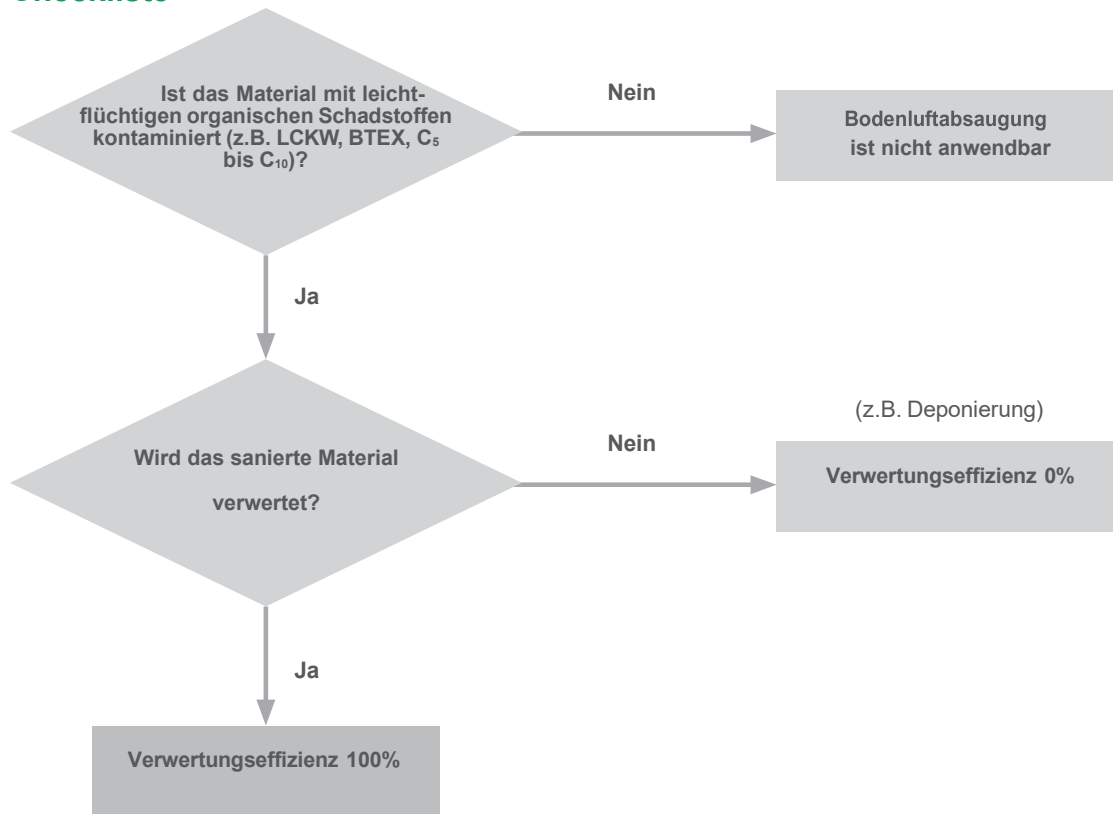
Checkliste

Ist das Material mit leichtflüchtigen organischen Schadstoffen kontaminiert (z.B. LCKW, BTEX, $C_5$ bis $C_{10}$)?

Nein

Bodenluftabsaugung ist nicht anwendbar

Ja

(z.B. Deponierung)

Wird das sanierte Material verwertet?

Nein

Verwertungseffizienz 0%

Ja

Verwertungseffizienz 100%